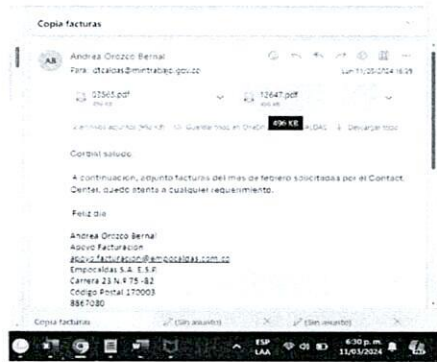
Copia facturas

AB Andrea Orozco Bernal
Para: dtcaldas@mintrabajo.gov.co
Lun 11/03/2024 16:39

03565.pdf
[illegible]

12647.pdf
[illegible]

496 KB

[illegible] adjuntos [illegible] Guardar todo en OneDrive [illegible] Descargar todo

Cordial saludo.

A continuación, adjunto facturas del mes de febrero solicitadas por el Contact Center, quedo atenta a cualquier requerimiento.

Feliz día

Andrea Orozco Bernal
Apoyo Facturación
apoyo.facturacion@empocaldas.com.co
Empocaldas S.A. E.S.P.
Carrera 23 N.º 75 -82
Código Postal 170003
8867080

Copia facturas
(Sin asunto)
(Sin asunto)

ESP
LAA
6:30 p. m.
11/03/2024